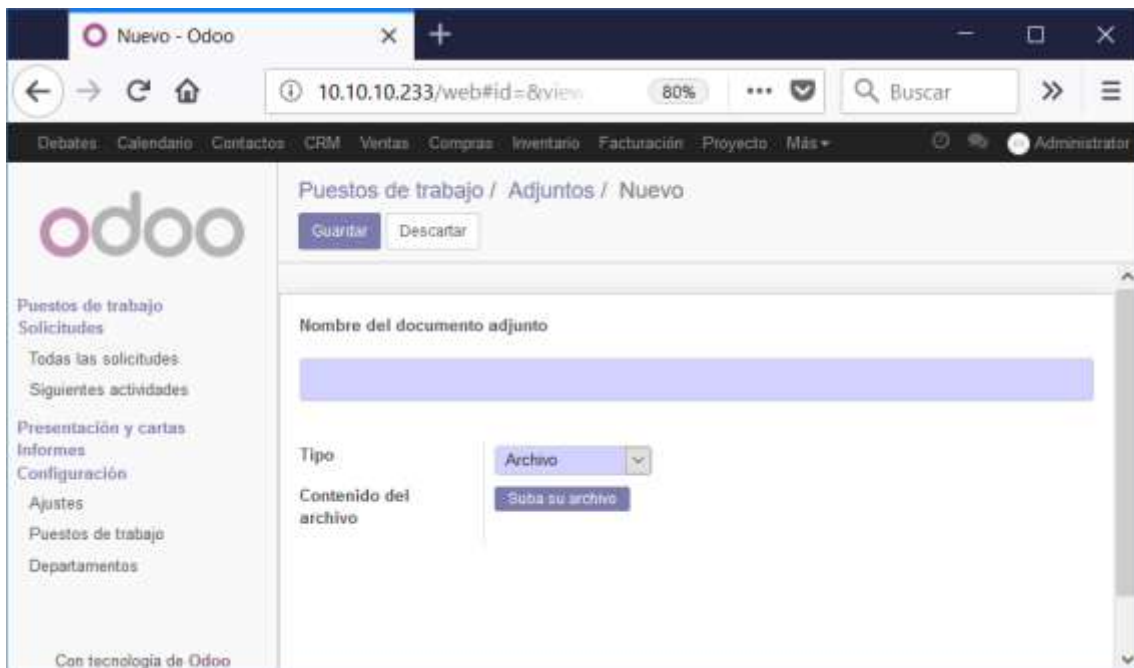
Nuevo - Odoo

10.10.10.233/web#id=&view

80%

Buscar

Debates Calendario Contactos CRM Ventas Compras Inventario Facturación Proyecto Más

Administrator

odoo

Puestos de trabajo / Adjuntos / Nuevo

Guardar Descartar

Puestos de trabajo
Solicitudes
Todas las solicitudes
Siguientes actividades
Presentación y cartas
Informes
Configuración
Ajustes
Puestos de trabajo
Departamentos

Nombre del documento adjunto

Tipo Archivo

Contenido del archivo Suba su archivo

Con tecnología de Odoo